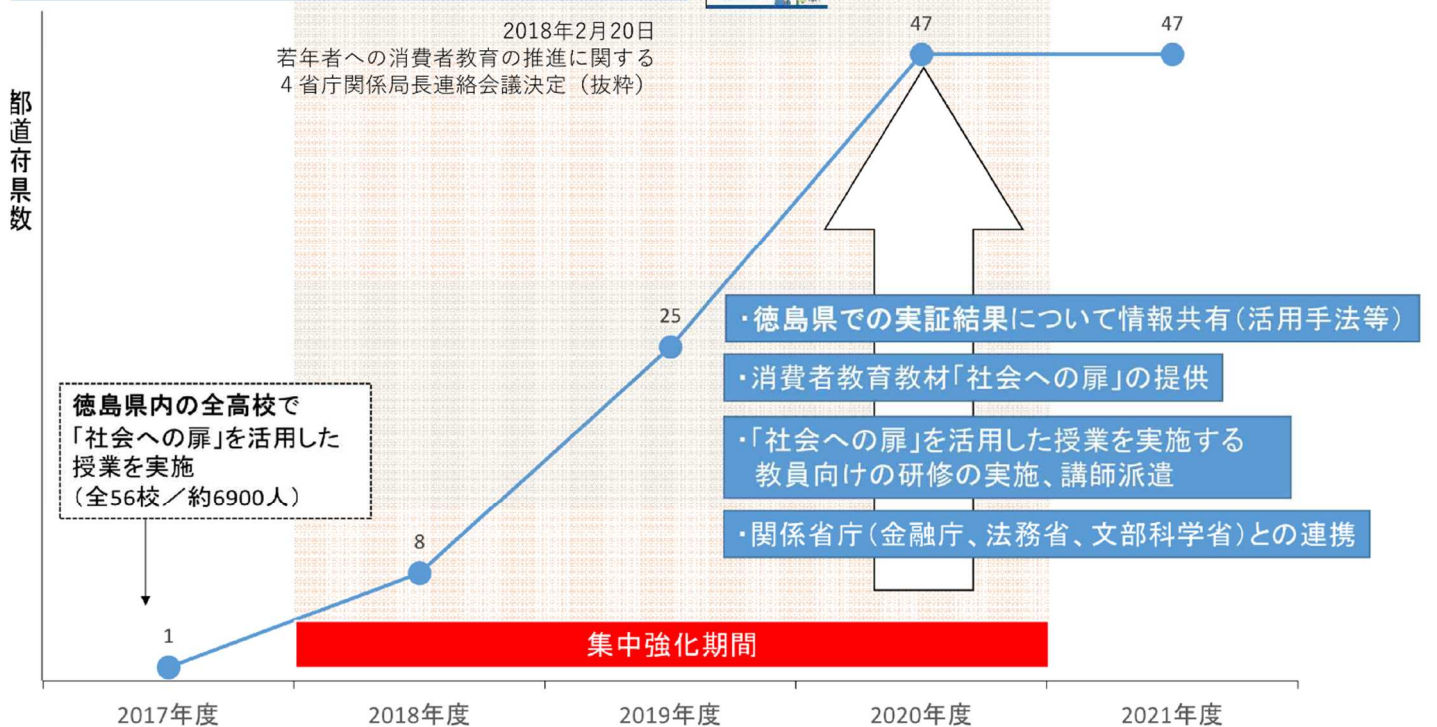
都道府県数

2018年2月20日
若年者への消費者教育の推進に関する
4省庁関係局長連絡会議決定（抜粋）

47

47

25

・徳島県での実証結果について情報共有（活用手法等）

・消費者教育教材「社会への扉」の提供

・「社会への扉」を活用した授業を実施する
教員向けの研修の実施、講師派遣

・関係省庁（金融庁、法務省、文部科学省）との連携

徳島県内の全高校で
「社会への扉」を活用した
授業を実施
（全56校／約6900人）

8

1

集中強化期間

2017年度

2018年度

2019年度

2020年度

2021年度